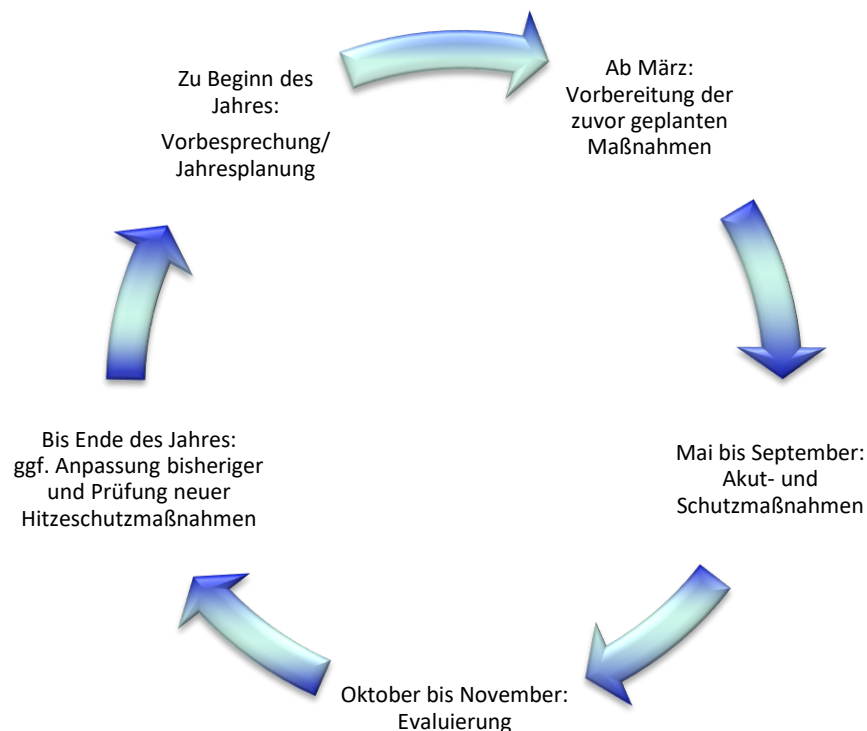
Zu Beginn des Jahres:
Vorbesprechung/ Jahresplanung

Ab März:
Vorbereitung der zuvor geplanten Maßnahmen

Mai bis September:
Akut- und Schutzmaßnahmen

Oktober bis November:
Evaluierung

Bis Ende des Jahres:
ggf. Anpassung bisheriger und Prüfung neuer Hitzeschutzmaßnahmen